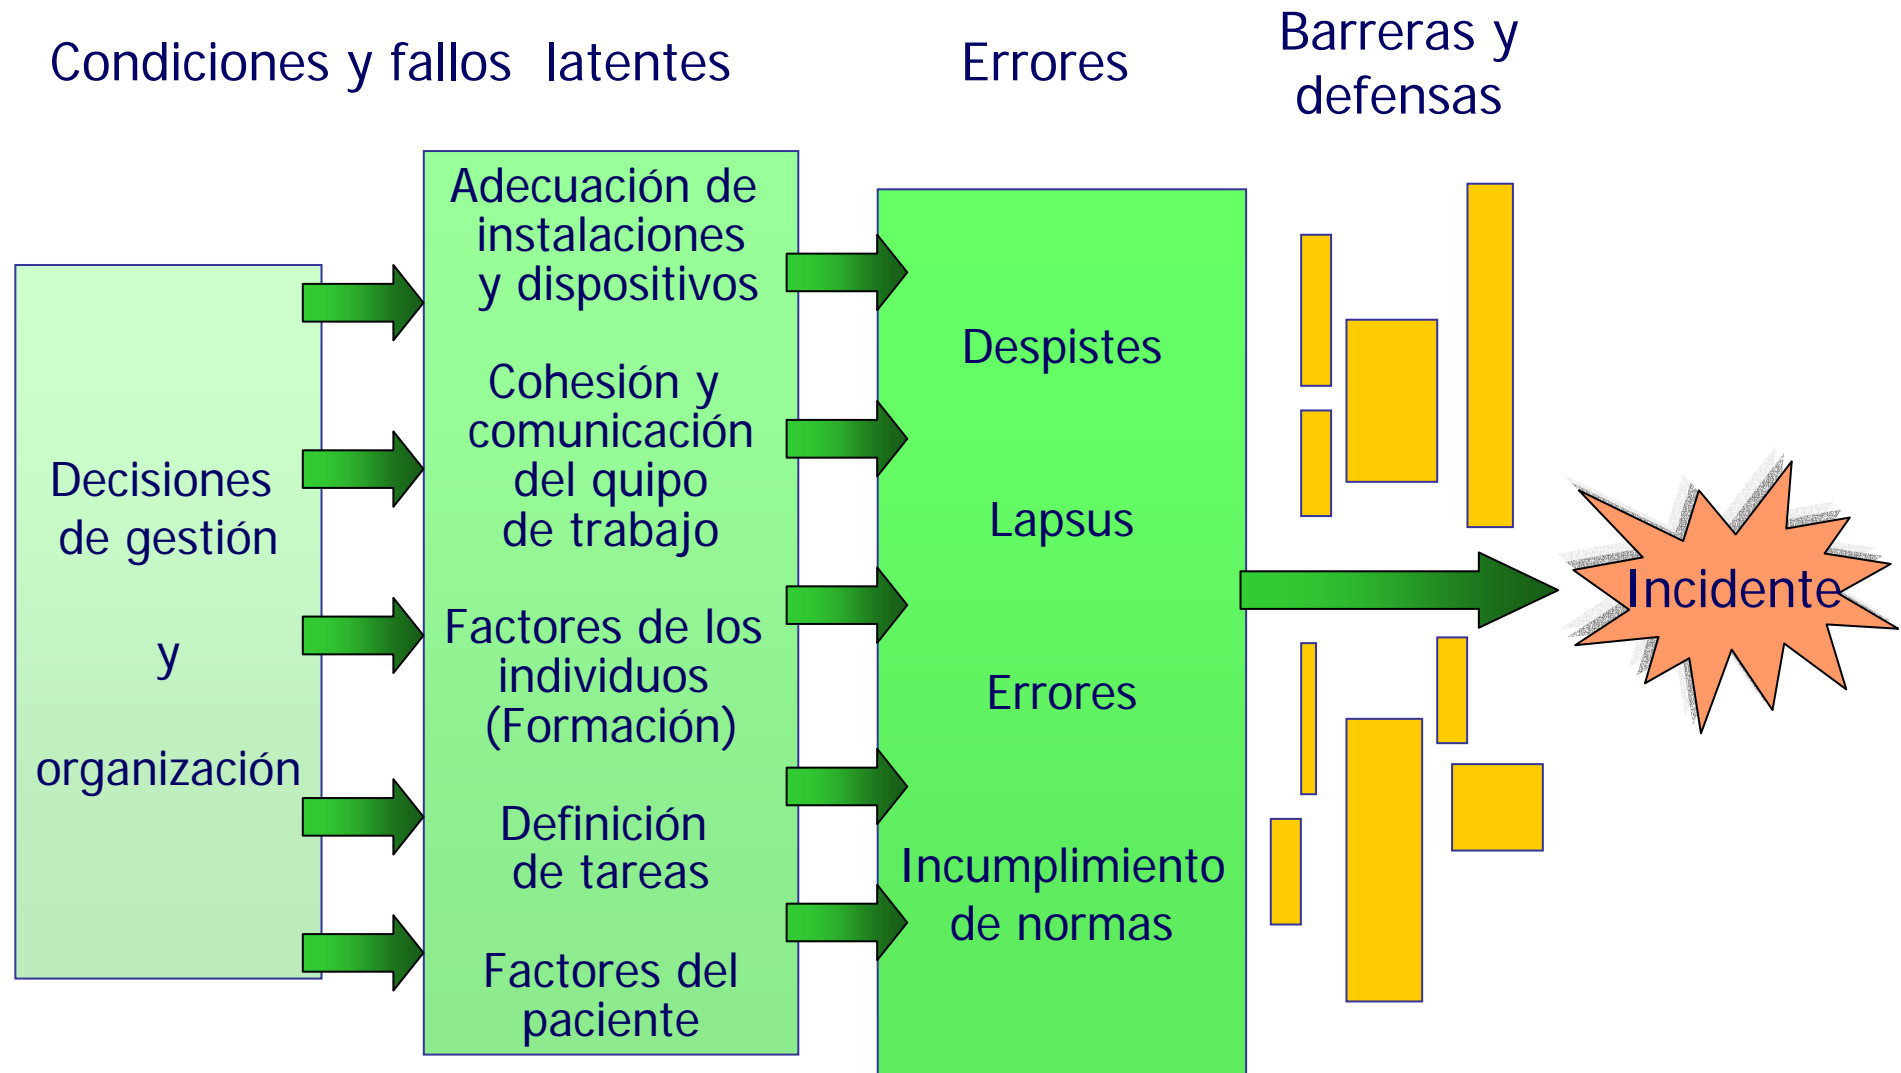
Condiciones y fallos latentes

Errores

Barreras y defensas

Decisiones de gestión

y

organización

Adecuación de instalaciones y dispositivos

Cohesión y comunicación del quipo de trabajo

Factores de los individuos (Formación)

Definición de tareas

Factores del paciente

Despistes

Lapsus

Errores

Incumplimiento de normas

Incidente